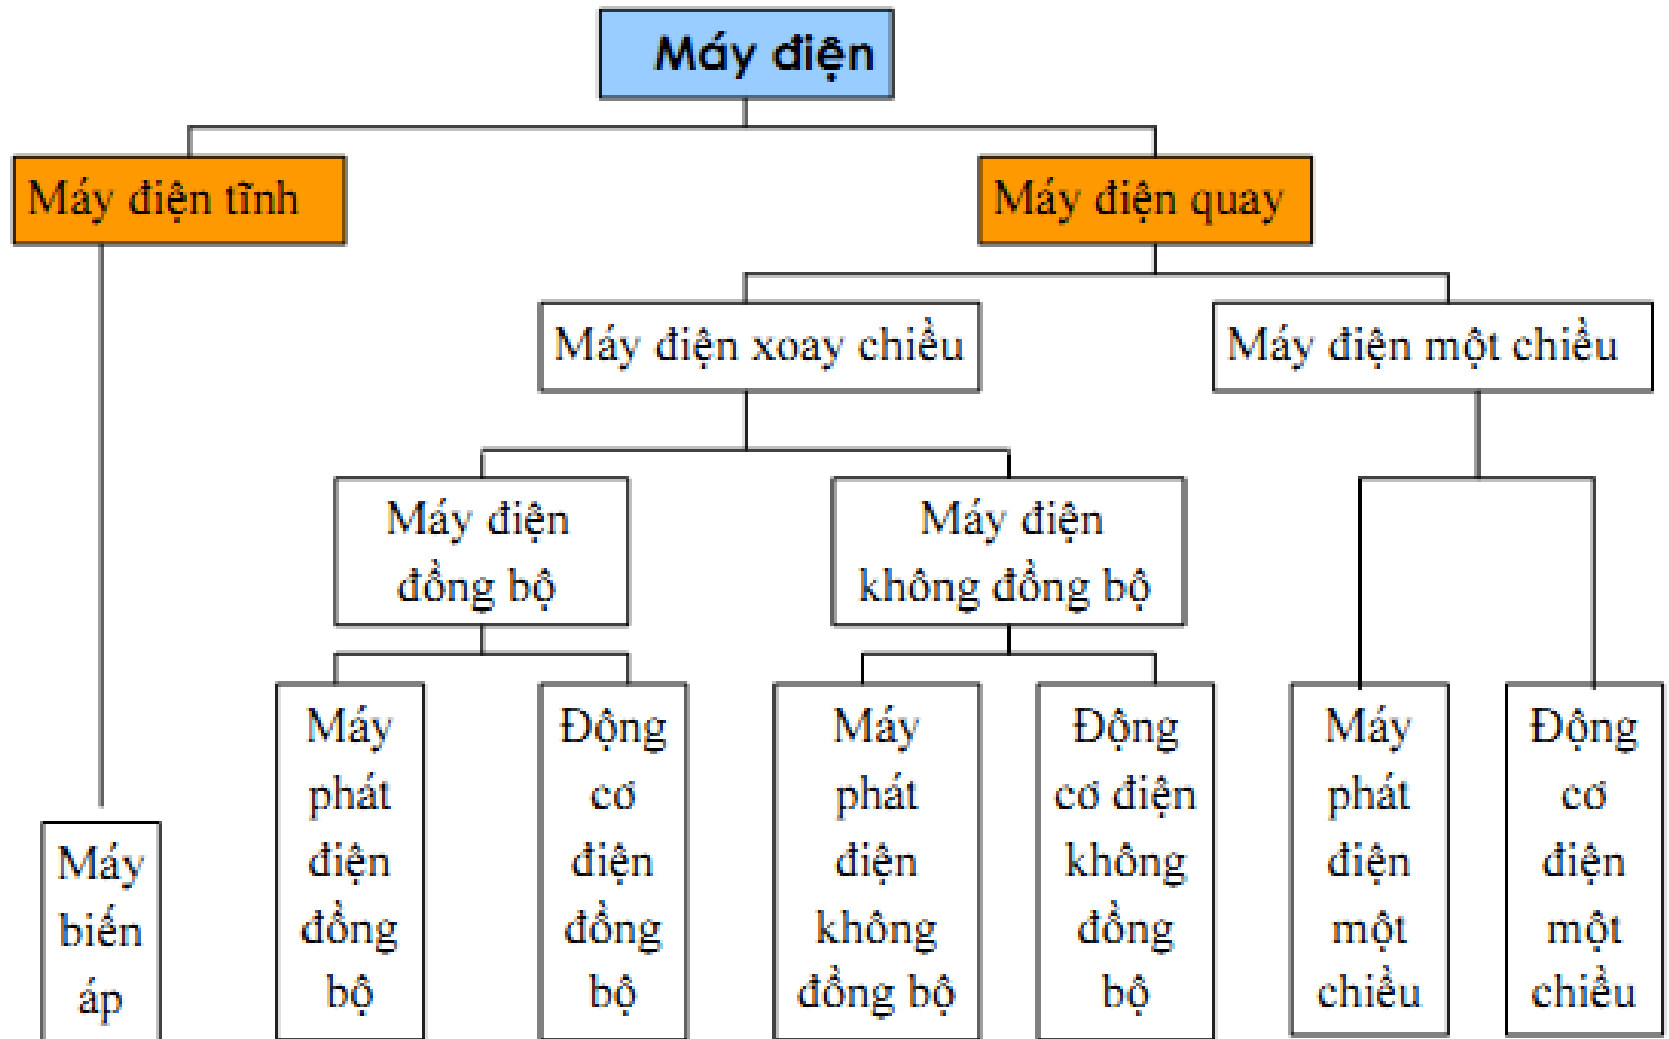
Máy điện

Máy điện tĩnh

Máy điện quay

Máy điện xoay chiều

Máy điện một chiều

Máy điện đồng bộ

Máy điện không đồng bộ

Máy biến áp

Máy phát điện đồng bộ

Động cơ điện đồng bộ

Máy phát điện không đồng bộ

Động cơ điện không đồng bộ

Máy phát điện một chiều

Động cơ điện một chiều